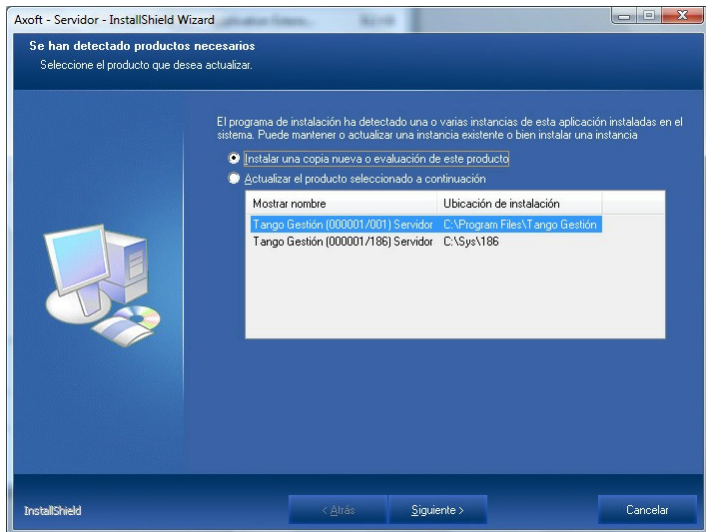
Axoft - Servidor - InstallShield Wizard

Se han detectado productos necesarios
Seleccione el producto que desea actualizar.

El programa de instalación ha detectado una o varias instancias de esta aplicación instaladas en el sistema. Puede mantener o actualizar una instancia existente o bien instalar una instancia

Instalar una copia nueva o evaluación de este producto
Actualizar el producto seleccionado a continuación

| Mostrar nombre | Ubicación de instalación |
|---|---|
| Tango Gestión (000001/001) Servidor | C:\Program Files\Tango Gestión |
| Tango Gestión (000001/186) Servidor | C:\Sys\186 |

InstallShield

< Atrás
Siguiente >
Cancelar